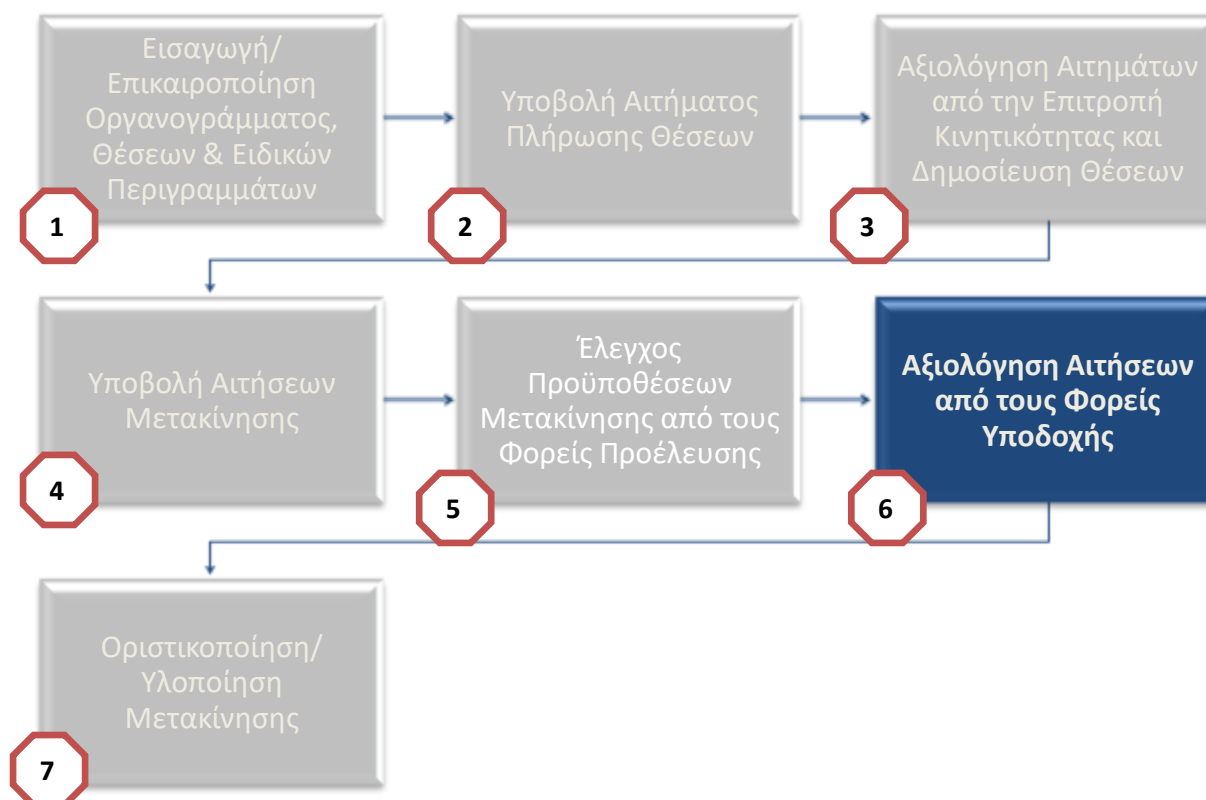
Εισαγωγή/ Επικαιροποίηση Οργανογράμματος, Θέσεων & Ειδικών Περιγραμμάτων

1

Υποβολή Αιτήματος Πλήρωσης Θέσεων

2

Αξιολόγηση Αιτημάτων από την Επιτροπή Κινητικότητας και Δημοσίευση Θέσεων

3

Υποβολή Αιτήσεων Μετακίνησης

4

Έλεγχος Προϋποθέσεων Μετακίνησης από τους Φορείς Προέλευσης

5

Αξιολόγηση Αιτήσεων από τους Φορείς Υποδοχής

6

Οριστικοποίηση/ Υλοποίηση Μετακίνησης

7